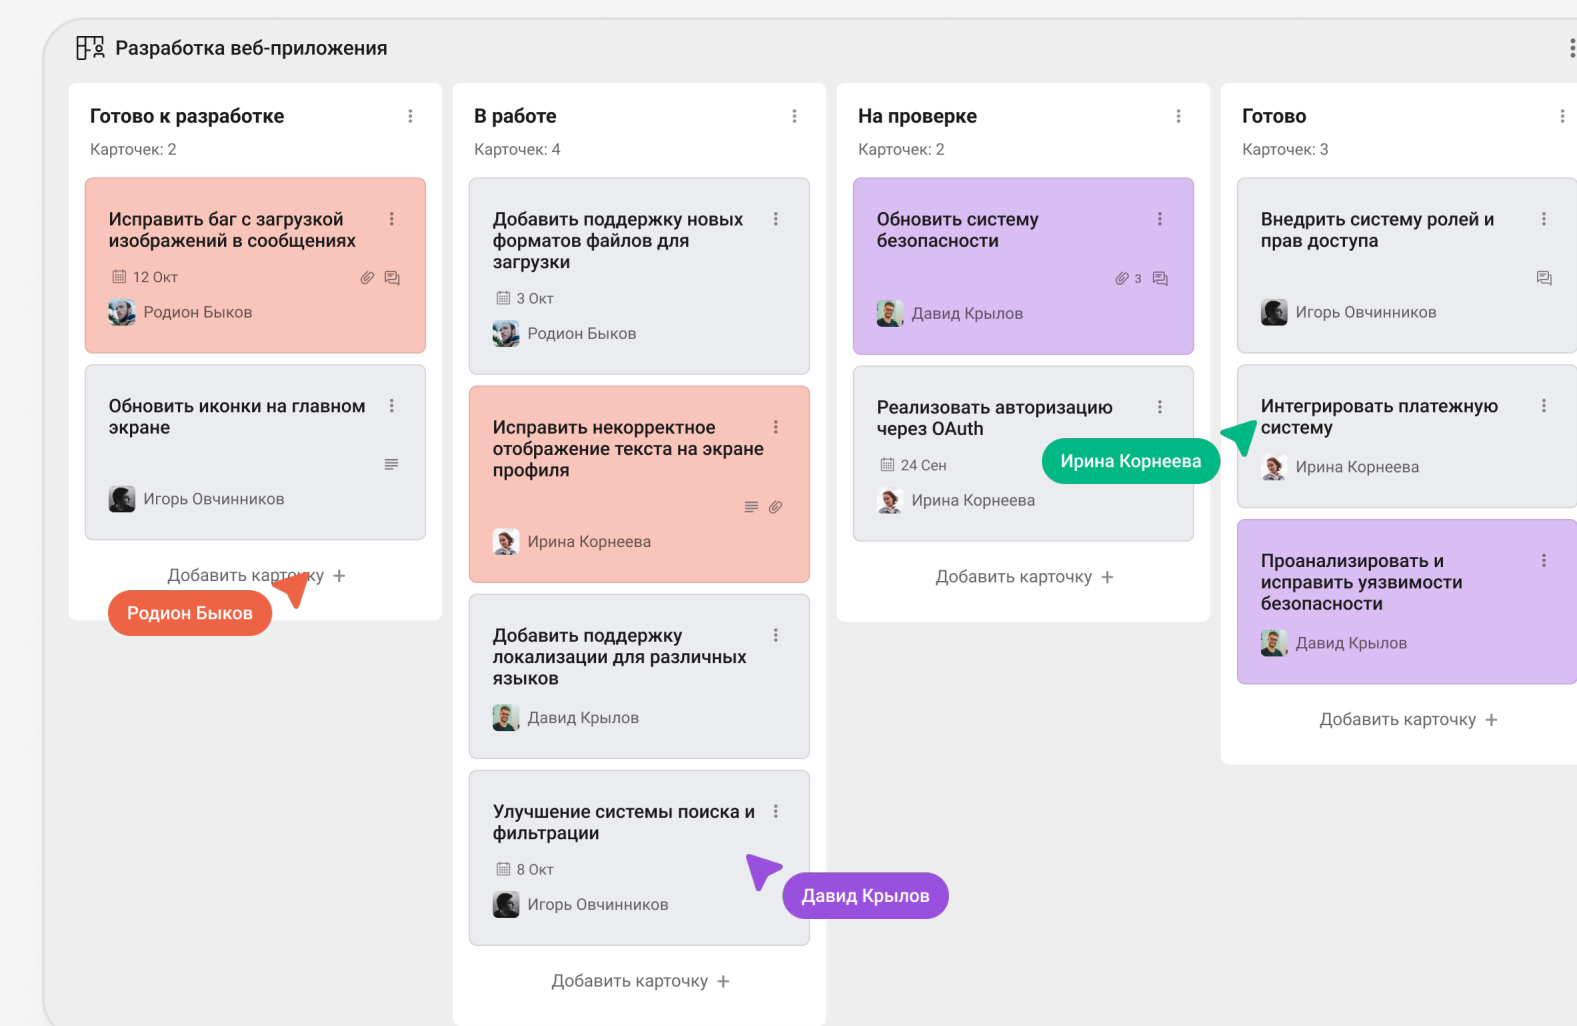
Разработка веб-приложения

Готово к разработке
Карточек: 2

Исправить баг с загрузкой изображений в сообщениях
12 Окт
Родион Быков

Обновить иконки на главном экране
Игорь Овчинников

Добавить карточку +
Родион Быков

В работе
Карточек: 4

Добавить поддержку новых форматов файлов для загрузки
3 Окт
Родион Быков

Исправить некорректное отображение текста на экране профиля
Ирина Корнеева

Добавить поддержку локализации для различных языков
Давид Крылов

Улучшение системы поиска и фильтрации
8 Окт
Игорь Овчинников

Давид Крылов

Добавить карточку +

На проверке
Карточек: 2

Обновить систему безопасности
3
Давид Крылов

Реализовать авторизацию через OAuth
24 Сен
Ирина Корнеева

Ирина Корнеева

Добавить карточку +

Готово
Карточек: 3

Внедрить систему ролей и прав доступа
Игорь Овчинников

Интегрировать платежную систему
Ирина Корнеева

Проанализировать и исправить уязвимости безопасности
Давид Крылов

Добавить карточку +